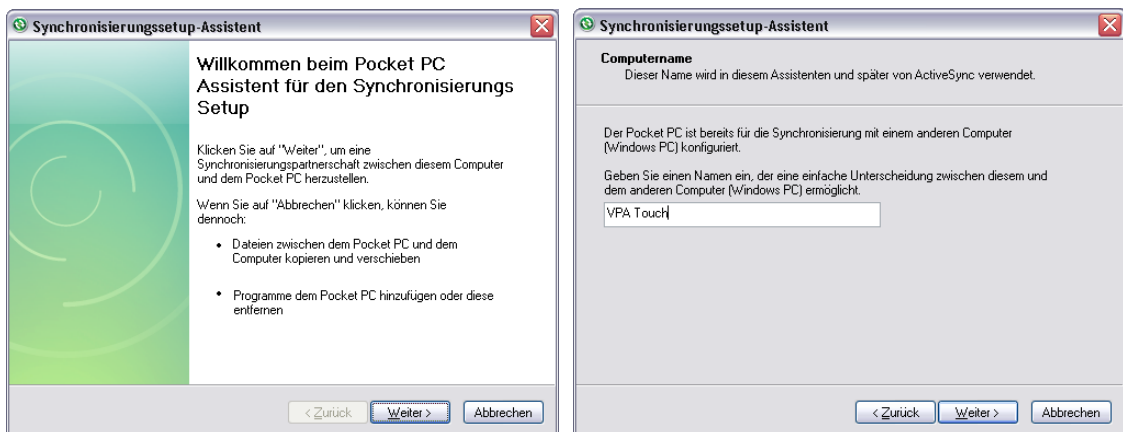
Synchronisierungssetup-Assistent

Willkommen beim Pocket PC Assistent für den Synchronisierungs Setup

Klicken Sie auf "Weiter", um eine Synchronisierungspartnerschaft zwischen diesem Computer und dem Pocket PC herzustellen.

Wenn Sie auf "Abbrechen" klicken, können Sie dennoch:

- Dateien zwischen dem Pocket PC und dem Computer kopieren und verschieben

- Programme dem Pocket PC hinzufügen oder diese entfernen

< Zurück | Weiter > | Abbrechen

Synchronisierungssetup-Assistent

Computername
Dieser Name wird in diesem Assistenten und später von ActiveSync verwendet.

Der Pocket PC ist bereits für die Synchronisierung mit einem anderen Computer (Windows PC) konfiguriert.

Geben Sie einen Namen ein, der eine einfache Unterscheidung zwischen diesem und dem anderen Computer (Windows PC) ermöglicht.

VPA Touch

< Zurück | Weiter > | Abbrechen